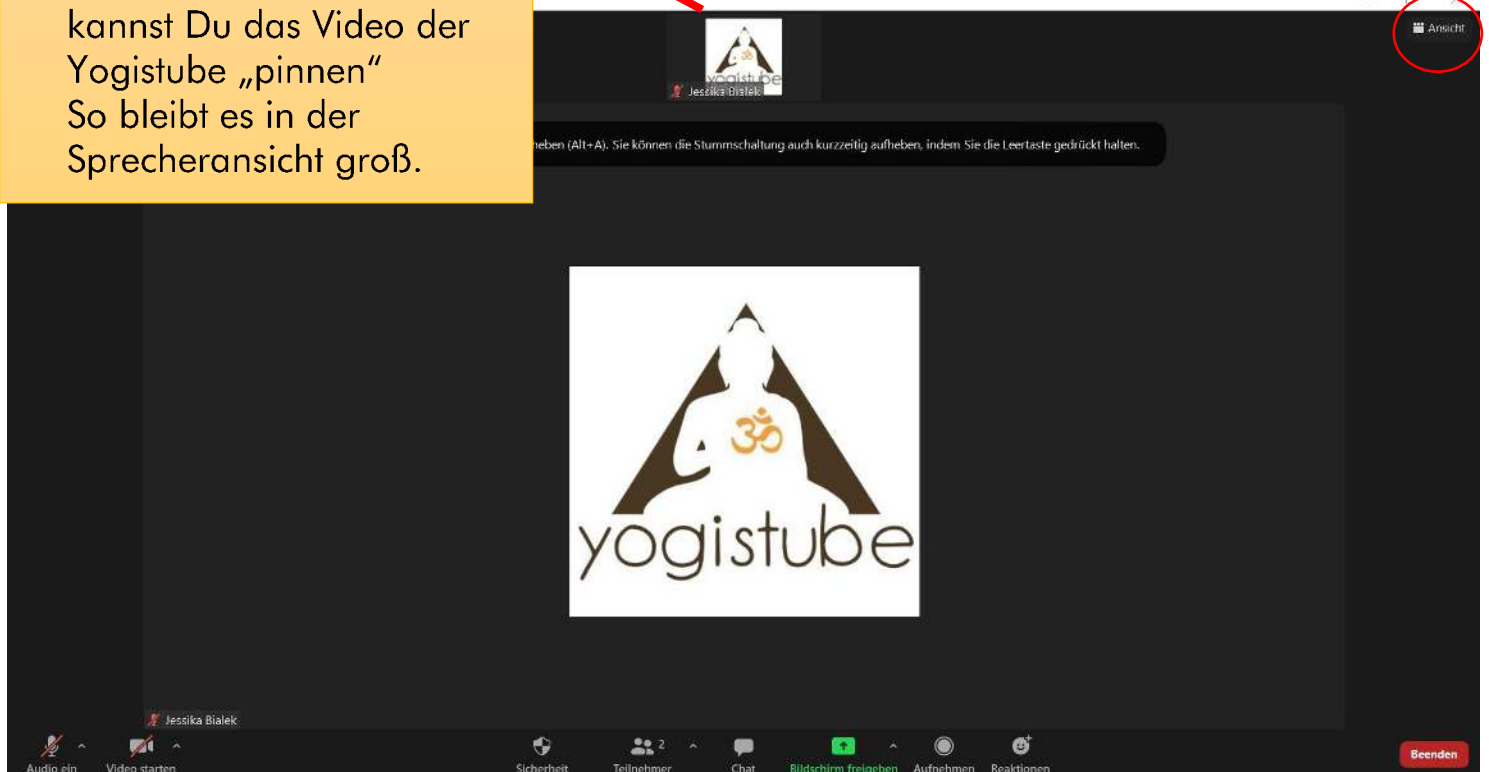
kannst Du das Video der Yogistube „pinnen“
So bleibt es in der Sprecheransicht groß.

yogistube

Jessika Bialek

Ansicht

heben (Alt+A). Sie können die Stummschaltung auch kurzzeitig aufheben, indem Sie die Leertaste gedrückt halten.

yogistube

Jessika Bialek

Audio ein

Video starten

Sicherheit

2

Teilnehmer

Chat

Bildschirm freigeben

Aufnehmen

Reaktionen

Beenden